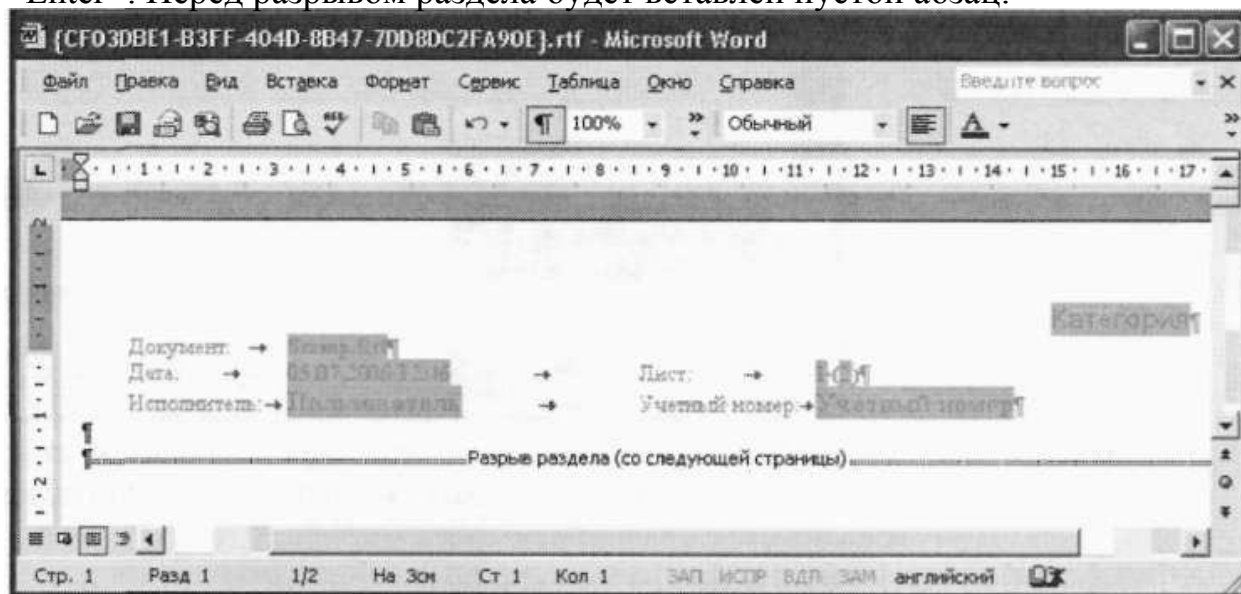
Enter». Перед разрывом раздела будет вставлен пустой абзац.

{CF03DBE1-B3FF-404D-8B47-7DD8DC2FA90E}.rtf - Microsoft Word

Файл Правка Вид Вставка Формат Сервис Таблица Окно Справка

Введите вопрос

100% Обычный

Категория¶

Документ: → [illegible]¶
Дата: → 05.07.2006 15:46 → Лист: → 1 (1)¶
Исполнитель: → Пользователь → Учетный номер: → Учетный номер¶
¶
¶ Разрыв раздела (со следующей страницы)

Стр. 1 Разд 1 1/2 На 3см Ст 1 Кол 1 ЗАП ИСПР ВДЛ ЗАМ английский